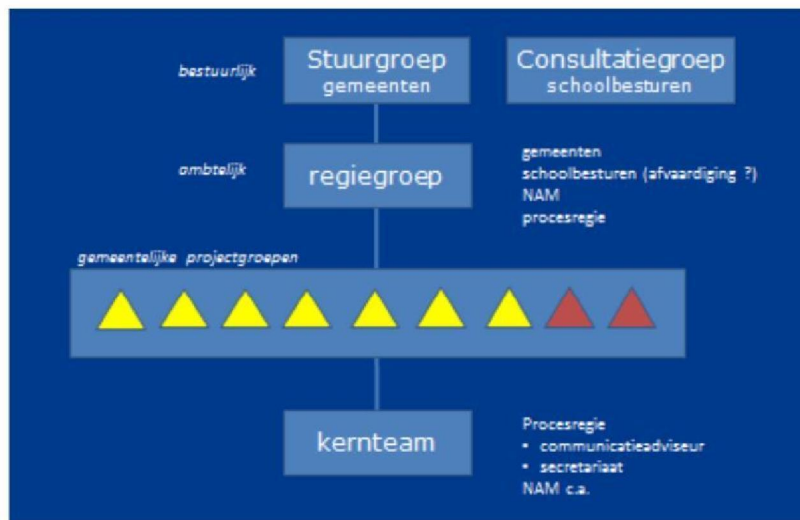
bestuurlijk

Stuurgroep
gemeenten

Consultatiegroep
schoolbesturen

ambtelijk

regiegroep

gemeenten
schoolbesturen (afvaardiging ?)
NAM
procesregie

gemeentelijke projectgroepen

kernteam

Procesregie
• communicatieadviseur
• secretariaat
NAM c.a.